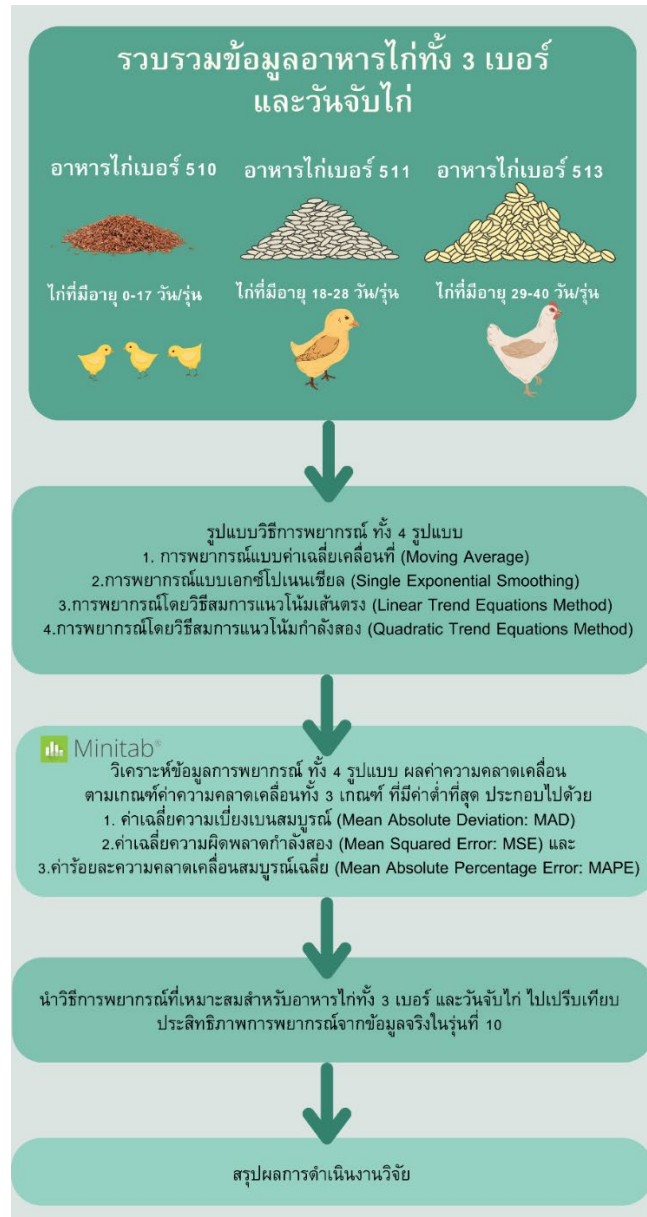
รวบรวมข้อมูลอาหารไก่ทั้ง 3 เบอร์ และวันจับไก่

อาหารไก่เบอร์ 510

อาหารไก่เบอร์ 511

อาหารไก่เบอร์ 513

ไก่ที่มีอายุ 0-17 วัน/รุ่น

ไก่ที่มีอายุ 18-28 วัน/รุ่น

ไก่ที่มีอายุ 29-40 วัน/รุ่น

รูปแบบวิธีการพยากรณ์ ทั้ง 4 รูปแบบ
1. การพยากรณ์แบบค่าเฉลี่ยเคลื่อนที่ (Moving Average)
2.การพยากรณ์แบบเอกซ์โปเนนเชียล (Single Exponential Smoothing)
3.การพยากรณ์โดยวิธีสมการแนวโน้มเส้นตรง (Linear Trend Equations Method)
4.การพยากรณ์โดยวิธีสมการแนวโน้มกำลังสอง (Quadratic Trend Equations Method)

Minitab®
วิเคราะห์ข้อมูลการพยากรณ์ ทั้ง 4 รูปแบบ ผลค่าความคลาดเคลื่อน
ตามเกณฑ์ค่าความคลาดเคลื่อนทั้ง 3 เกณฑ์ ที่มีค่าต่ำที่สุด ประกอบไปด้วย
1. ค่าเฉลี่ยความเบี่ยงเบนสมบูรณ์ (Mean Absolute Deviation: MAD)
2.ค่าเฉลี่ยความผิดพลาดกำลังสอง (Mean Squared Error: MSE) และ
3.ค่าร้อยละความคลาดเคลื่อนสมบูรณ์เฉลี่ย (Mean Absolute Percentage Error: MAPE)

นำวิธีการพยากรณ์ที่เหมาะสมสำหรับอาหารไก่ทั้ง 3 เบอร์ และวันจับไก่ ไปเปรียบเทียบ
ประสิทธิภาพการพยากรณ์จากข้อมูลจริงในรุ่นที่ 10

สรุปผลการดำเนินงานวิจัย